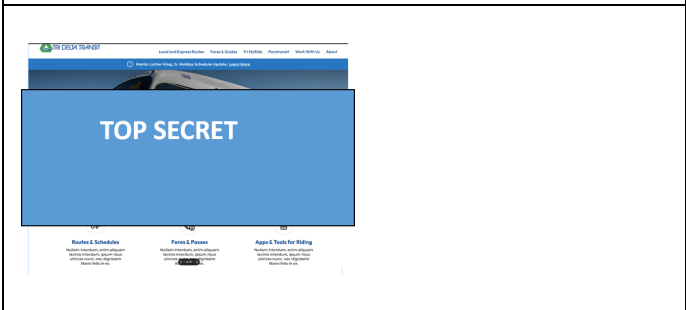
TRI DELTA TRANSIT

Local and Express Routes   Fares & Guides   Tri MyRide   Paratransit   Work With Us   About

Martin Luther King, Jr. Holiday Schedule Update. Learn More

TOP SECRET

Routes & Schedules

Nullam interdum, enim aliquam lacinia interdum, ipsum risus ultricies nunc, nec dignissim libero felis in ex.

Fares & Passes

Nullam interdum, enim aliquam lacinia interdum, ipsum risus ultricies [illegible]

Apps & Tools for Riding

Nullam interdum, enim aliquam lacinia interdum, ipsum risus ultricies nunc, nec dignissim libero felis in ex.